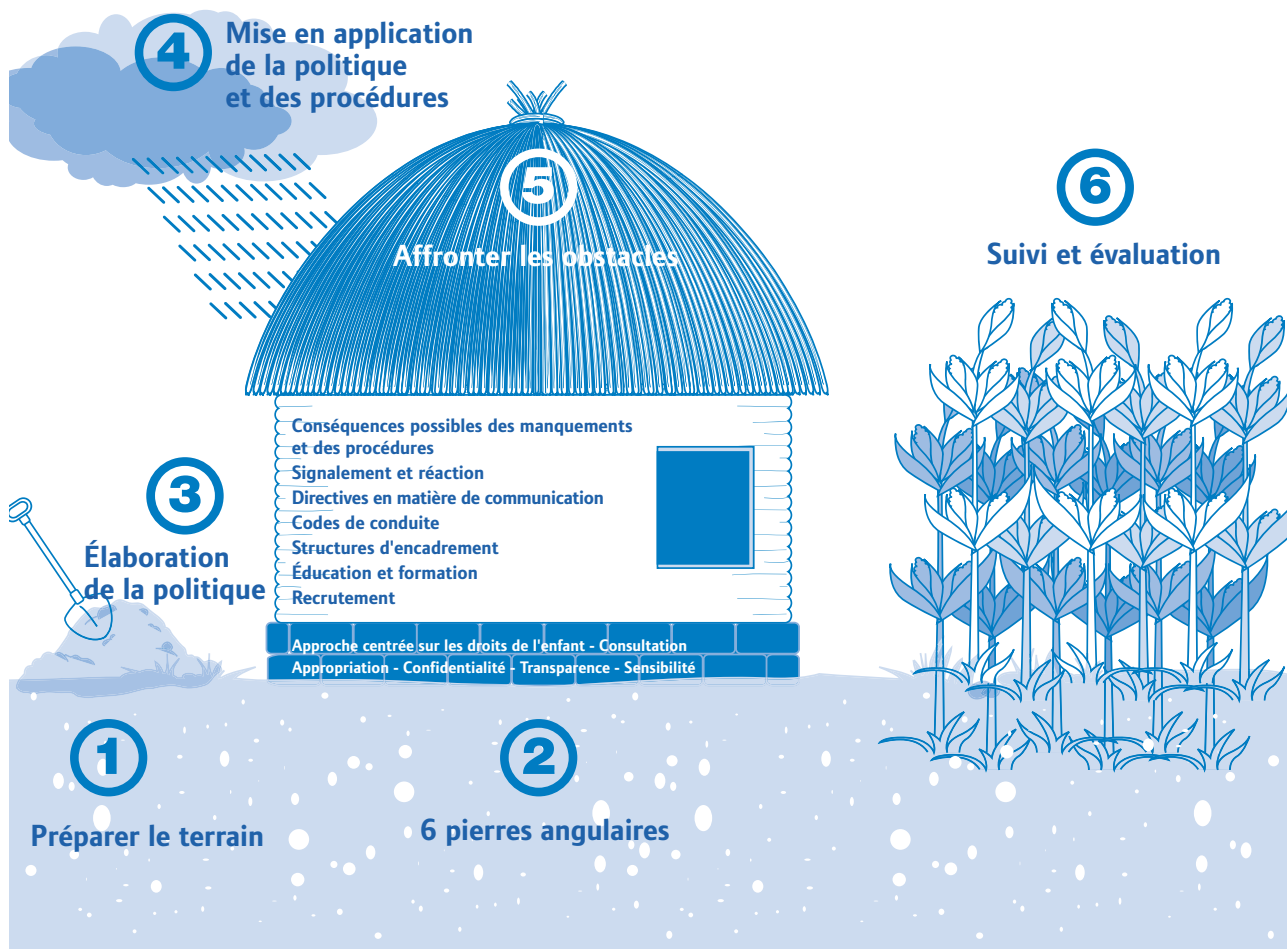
4 Mise en application de la politique et des procédures

5 Affronter les obstacles

6 Suivi et évaluation

3 Élaboration de la politique

Conséquences possibles des manquements et des procédures
Signalement et réaction
Directives en matière de communication
Codes de conduite
Structures d'encadrement
Éducation et formation
Recrutement

Approche centrée sur les droits de l'enfant - Consultation
Appropriation - Confidentialité - Transparence - Sensibilité

1 Préparer le terrain

2 6 pierres angulaires